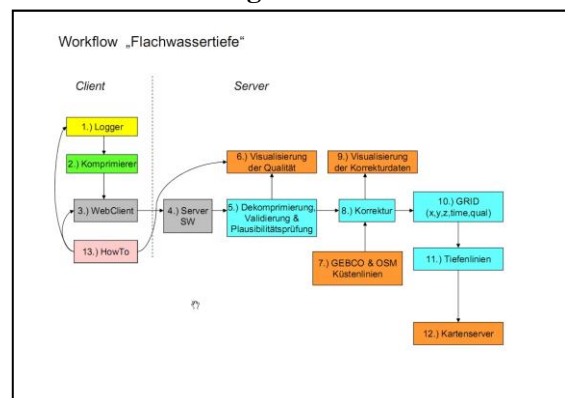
Workflow „Flachwassertiefe“

Client

Server

1.) Logger

2.) Komprimierer

3.) WebClient

13.) HowTo

4.) Server SW

5.) Dekomprimierung, Validierung & Plausibilitätsprüfung

6.) Visualisierung der Qualität

7.) GEBCO & OSM Küstenlinien

8.) Korrektur

9.) Visualisierung der Korrekturdaten

10.) GRID (x,y,z,time,qual)

11.) Tiefenlinien

12.) Kartenserver